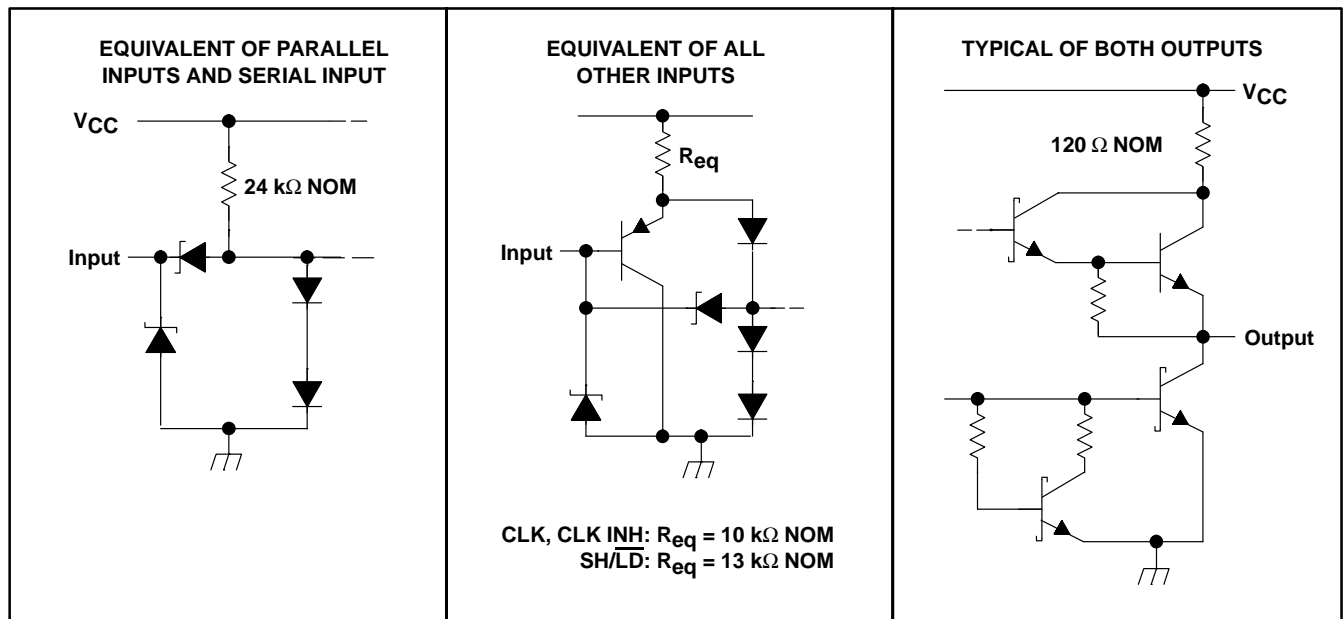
EQUIVALENT OF PARALLEL INPUTS AND SERIAL INPUT

$V_{CC}$

24 k$\Omega$ NOM

Input

EQUIVALENT OF ALL OTHER INPUTS

$R_{eq}$

Input

CLK, CLK INH: $R_{eq}$ = 10 k$\Omega$ NOM
SH/$\overline{LD}$: $R_{eq}$ = 13 k$\Omega$ NOM

TYPICAL OF BOTH OUTPUTS

$V_{CC}$

120 $\Omega$ NOM

Output